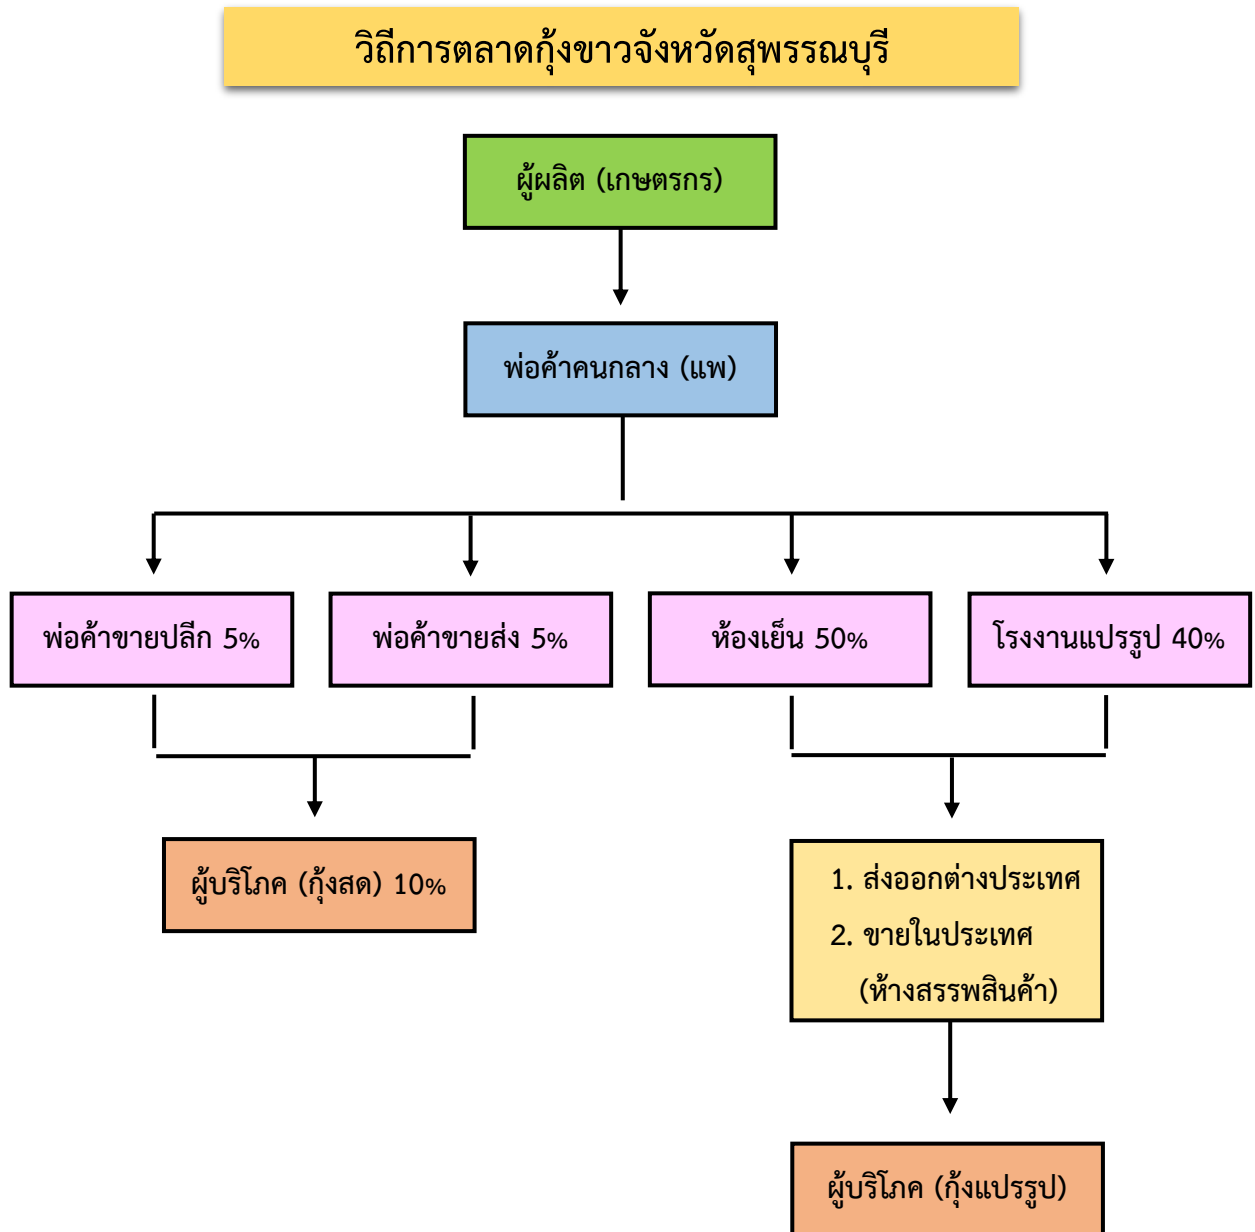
วิถีการตลาดกุ้งขาวจังหวัดสุพรรณบุรี

ผู้ผลิต (เกษตรกร)

พ่อค้าคนกลาง (แพ)

พ่อค้าขายปลีก 5%

พ่อค้าขายส่ง 5%

ห้องเย็น 50%

โรงงานแปรรูป 40%

ผู้บริโภค (กุ้งสด) 10%

1. ส่งออกต่างประเทศ
2. ขายในประเทศ (ห้างสรรพสินค้า)

ผู้บริโภค (กุ้งแปรรูป)